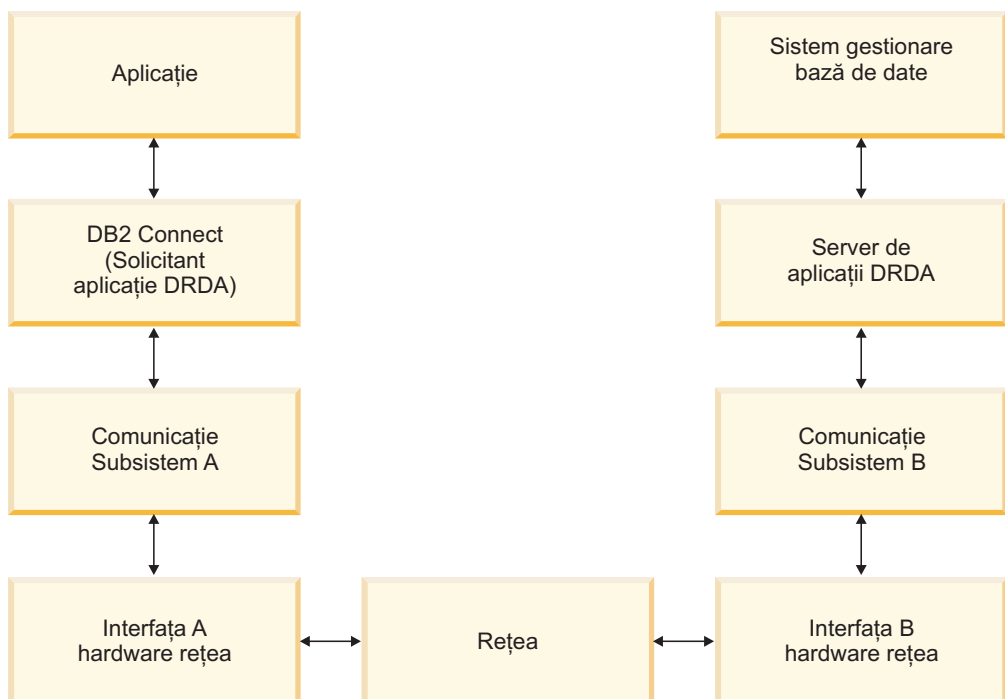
Aplicație

DB2 Connect (Solicitant aplicație DRDA)

Comunicație Subsistem A

Interfața A hardware rețea

Rețea

Sistem gestionare bază de date

Server de aplicații DRDA

Comunicație Subsistem B

Interfața B hardware rețea